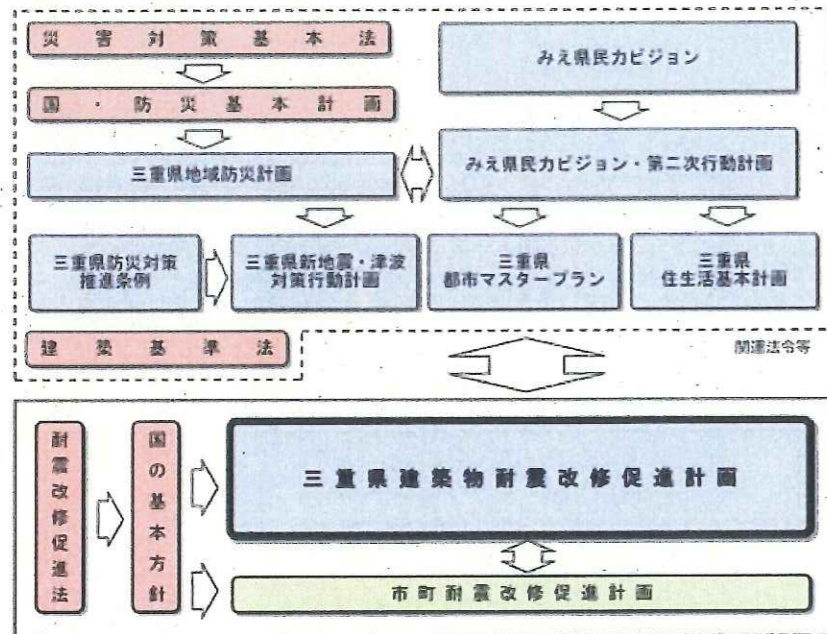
災害対策基本法

国・防災基本計画

三重県地域防災計画

みえ県民力ビジョン

みえ県民力ビジョン・第二次行動計画

三重県防災対策推進条例

三重県新地震・津波対策行動計画

三重県都市マスタープラン

三重県住生活基本計画

建築基準法

関連法令等

耐震改修促進法

国の基本方針

三重県建築物耐震改修促進計画

市町耐震改修促進計画